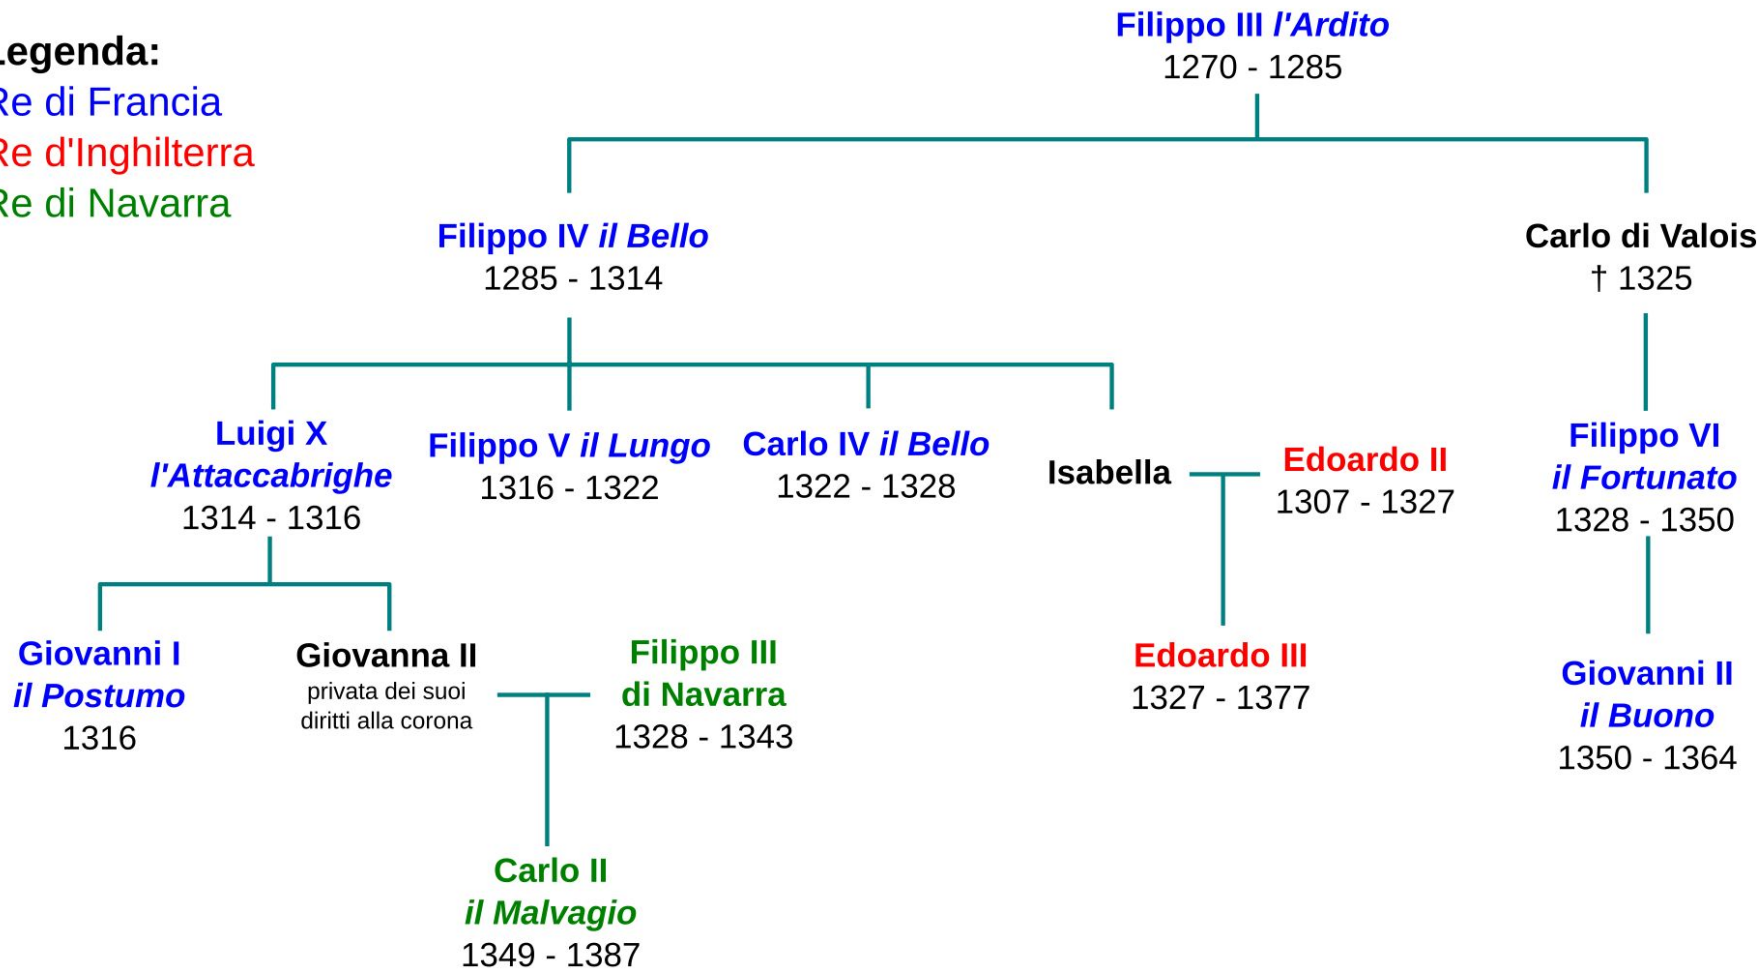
Legenda:
Re di Francia
Re d'Inghilterra
Re di Navarra

Filippo III *l'Ardito*
1270 - 1285

Filippo IV *il Bello*
1285 - 1314

Carlo di Valois
† 1325

Luigi X
*l'Attaccabrighe*
1314 - 1316

Filippo V *il Lungo*
1316 - 1322

Carlo IV *il Bello*
1322 - 1328

Isabella

Edoardo II
1307 - 1327

Filippo VI
*il Fortunato*
1328 - 1350

Giovanni I
*il Postumo*
1316

Giovanna II
privata dei suoi diritti alla corona

Filippo III
di Navarra
1328 - 1343

Edoardo III
1327 - 1377

Giovanni II
*il Buono*
1350 - 1364

Carlo II
*il Malvagio*
1349 - 1387